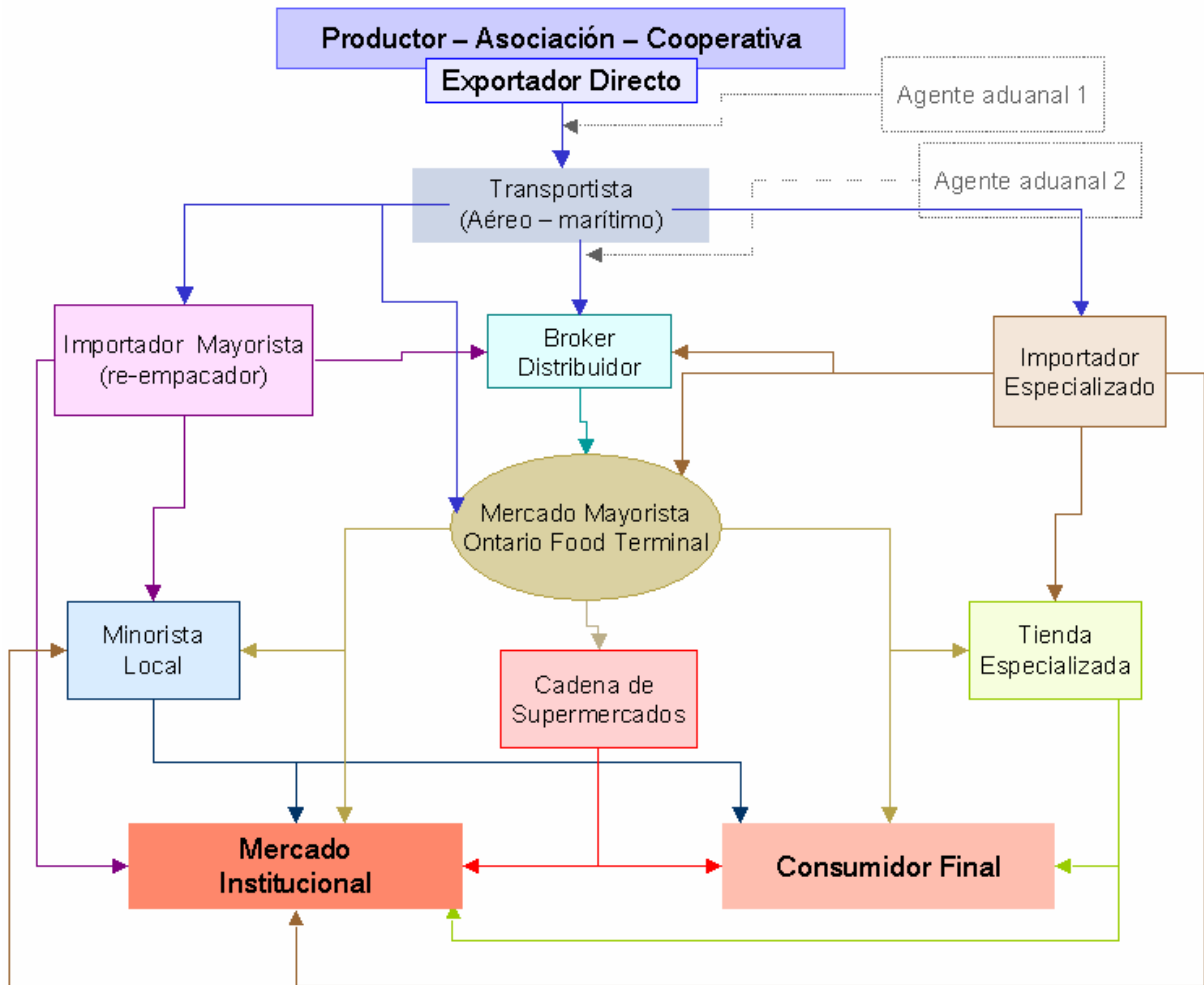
Productor – Asociación – Cooperativa

Exportador Directo

Agente aduanal 1

Agente aduanal 2

Transportista (Aéreo – marítimo)

Importador Mayorista (re-empacador)

Broker Distribuidor

Importador Especializado

Mercado Mayorista Ontario Food Terminal

Minorista Local

Cadena de Supermercados

Tienda Especializada

Mercado Institucional

Consumidor Final